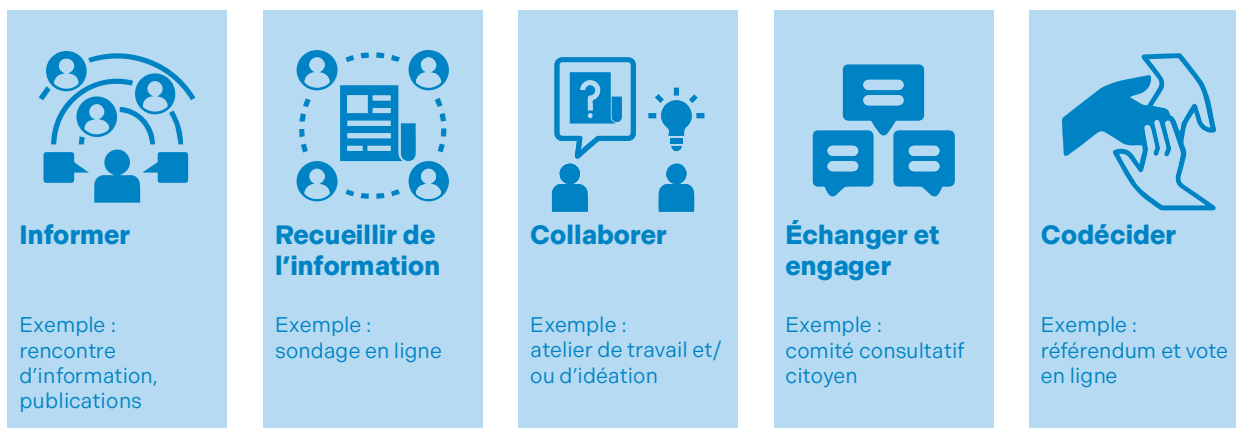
Informer

Exemple : rencontre d’information, publications

Recueillir de l’information

Exemple : sondage en ligne

Collaborer

Exemple : atelier de travail et/ ou d’idéation

Échanger et engager

Exemple : comité consultatif citoyen

Codécider

Exemple : référendum et vote en ligne